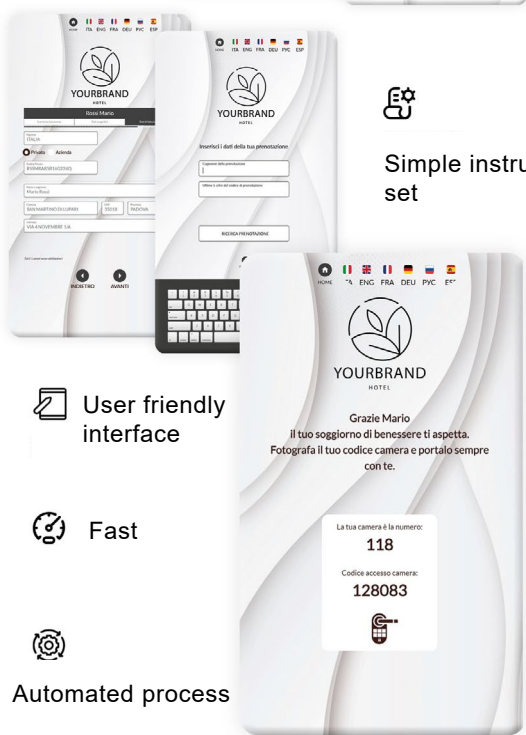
HOME ITA ENG FRA DEU PYC ESP

YOURBRAND
HOTEL

Rossi Mario

ITALIA

Privato Azienda

RSSMRA80A01H223O

Mario Rossi

SAN MARTINO DI LUPARI 35018 PADOVA

VIA 4 NOVEMBRE 1/A

INDIETRO AVANTI

HOME ITA ENG FRA DEU PYC ESP

YOURBRAND
HOTEL

Inserisci i dati della tua prenotazione

RICERCA PRENOTAZIONE

Simple instru
set

HOME ITA ENG FRA DEU PYC ESP

YOURBRAND
HOTEL

Grazie Mario
il tuo soggiorno di benessere ti aspetta.
Fotografa il tuo codice camera e portalo sempre con te.

La tua camera è la numero:
118
Codice accesso camera:
128083

User friendly interface

Fast

Automated process